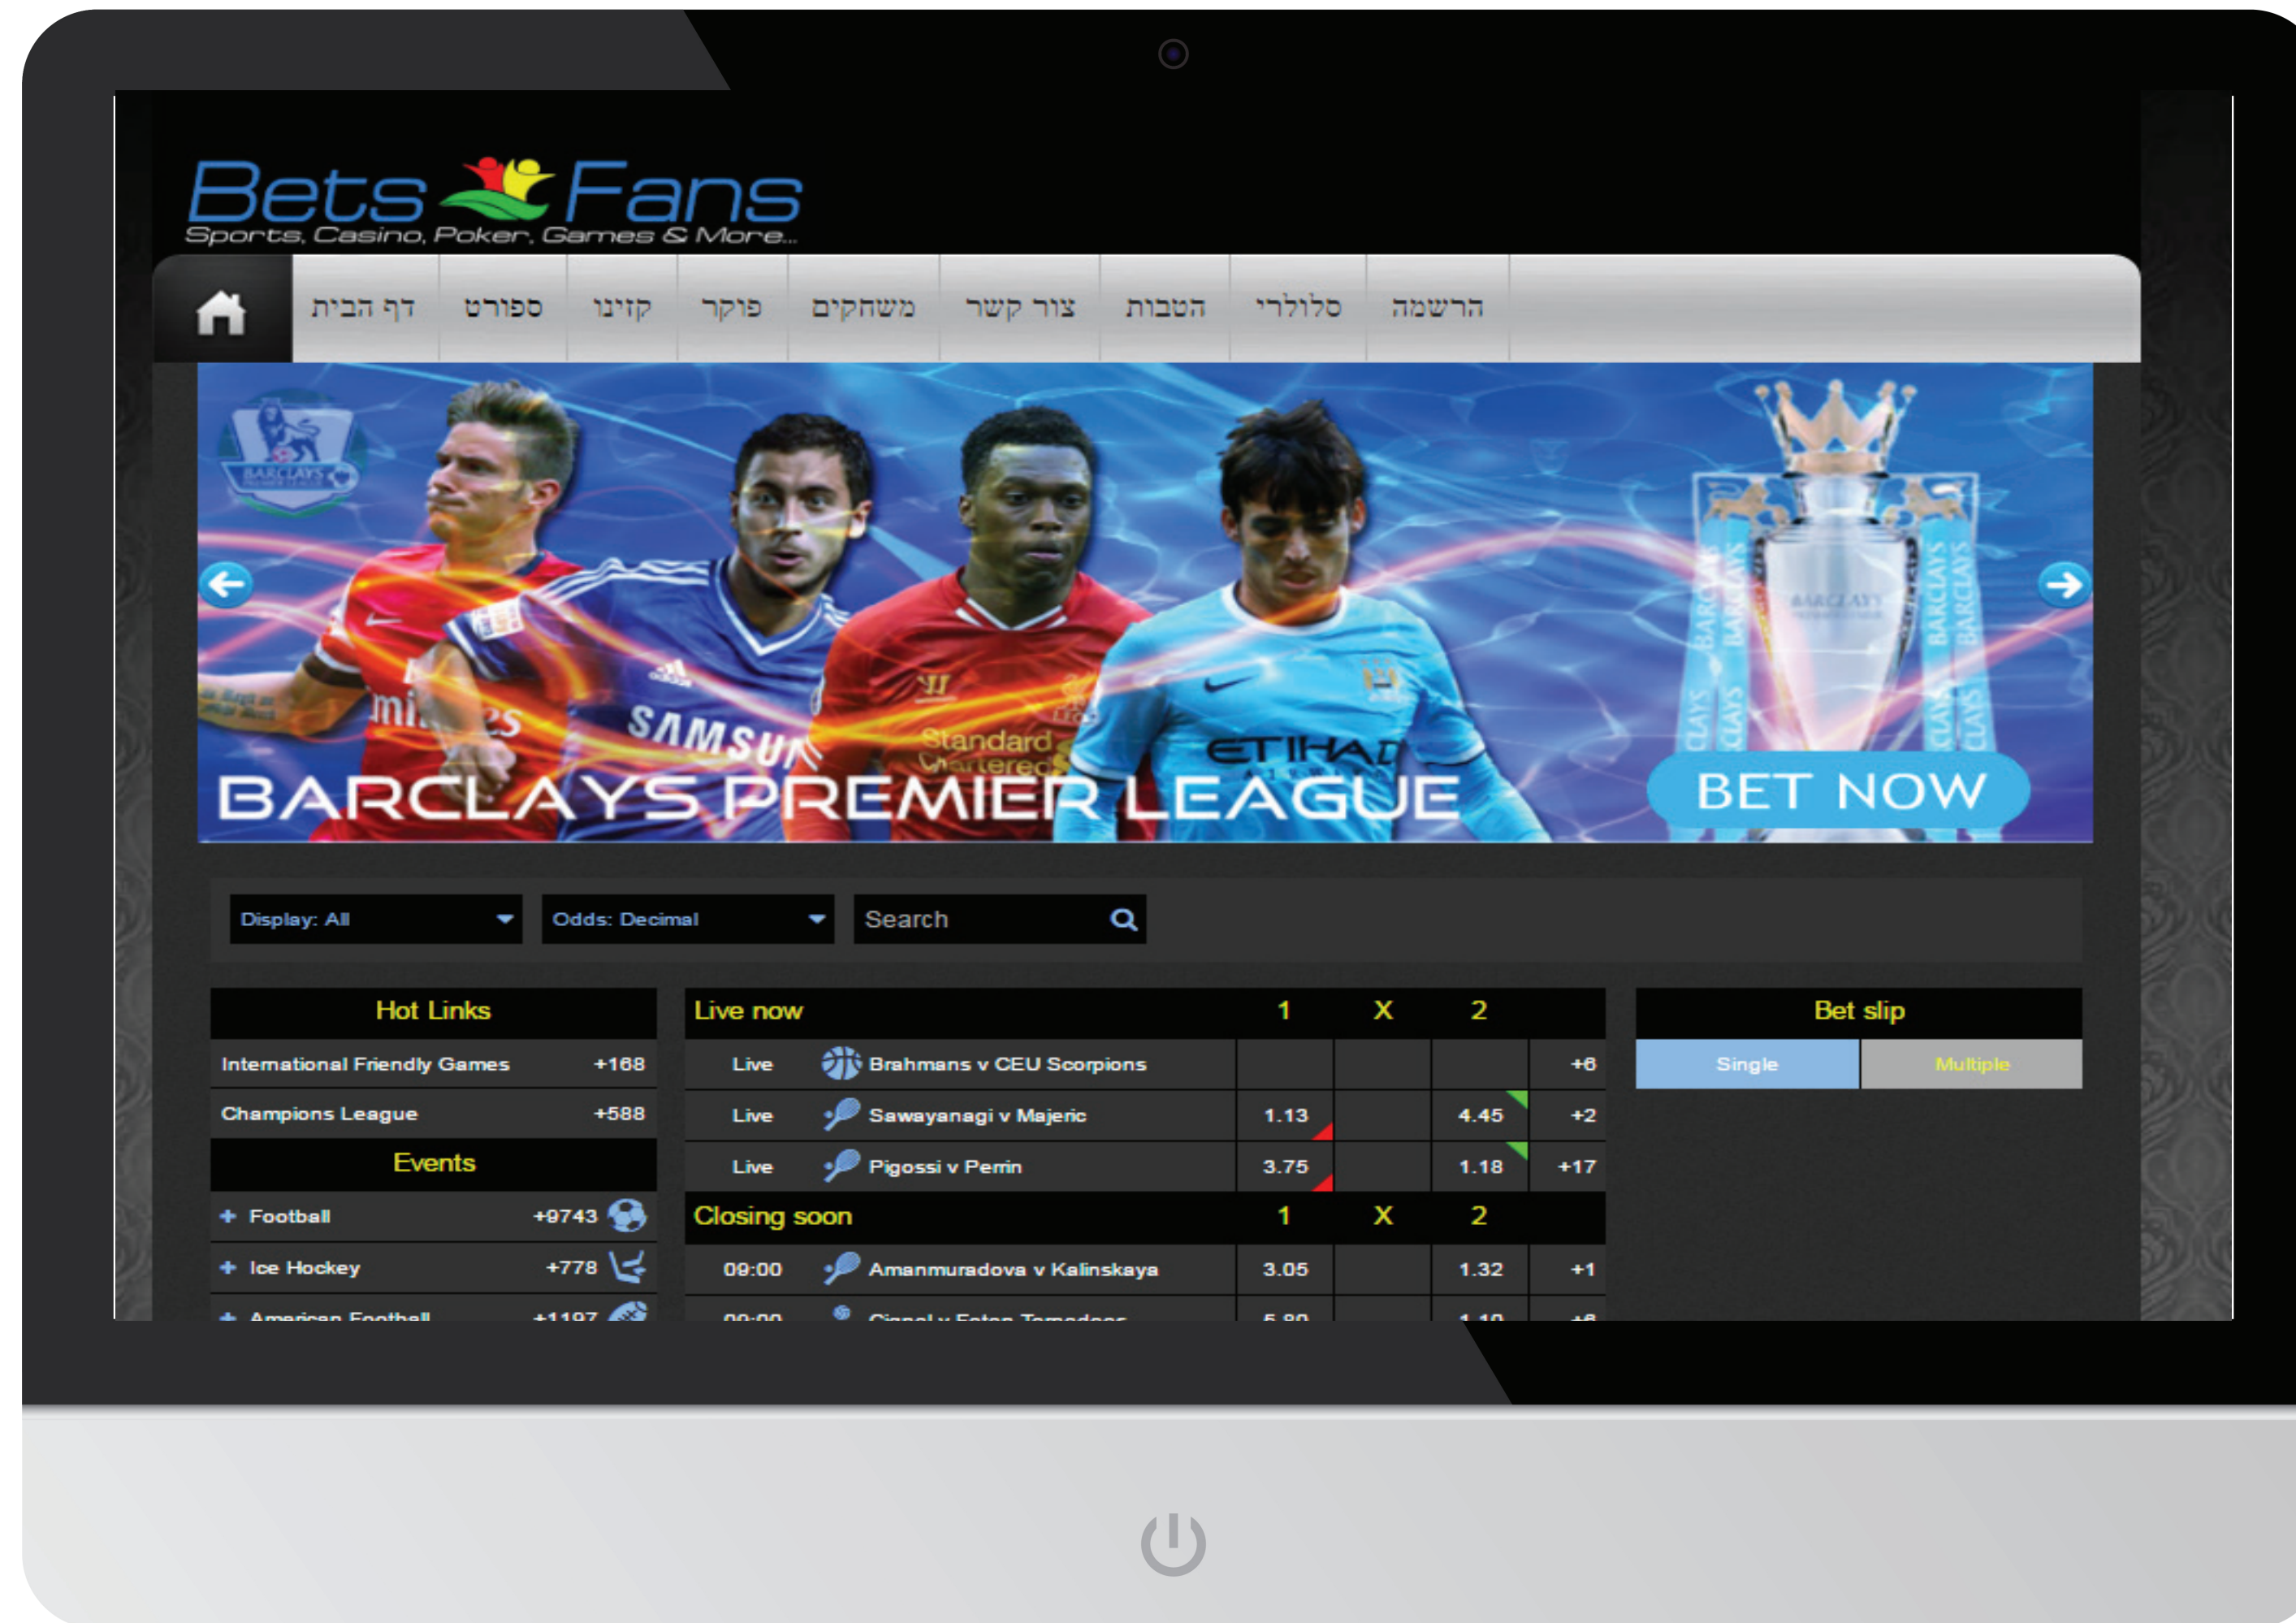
Bets Fans
Sports, Casino, Poker, Games & More...

דף הבית ספורט קזינו פוקר משחקים צור קשר הטבות סלולרי הרשמה

BARCLAYS PREMIER LEAGUE
BET NOW

Display: All
Odds: Decimal
Search

Hot Links
International Friendly Games +168
Champions League +588
Events
+ Football +9743
+ Ice Hockey +778
+ American Football +1197

| Live now | | 1 | X | 2 | |
|---|---|---|---|---|---|
| Live | Brahmans v CEU Scorpions | | | | +6 |
| Live | Sawayanagi v Majeric | 1.13 | | 4.45 | +2 |
| Live | Pigossi v Perrin | 3.75 | | 1.18 | +17 |
| Closing soon | | 1 | X | 2 | |
| 09:00 | Amanmuradova v Kalinskaya | 3.05 | | 1.32 | +1 |
| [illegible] | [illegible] | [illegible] | | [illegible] | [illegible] |

Bet slip
Single
Multiple